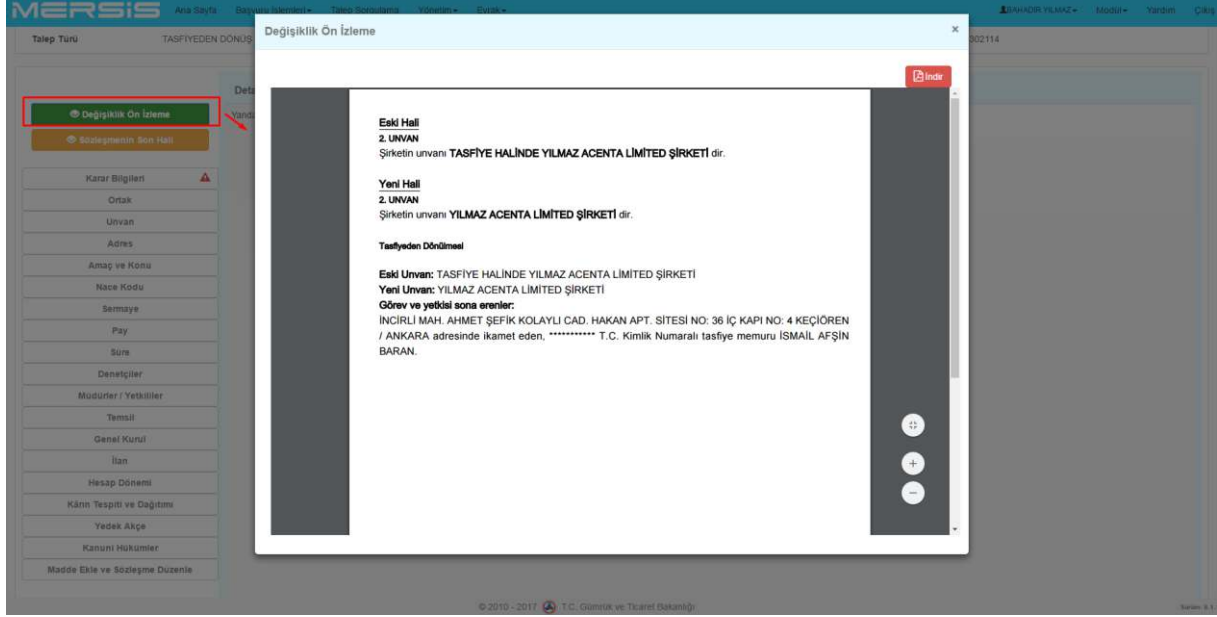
MERSİS Ana Sayfa Başvuru İşlemleri▾ Talep Sorgulama Yönetim▾ Evrak▾ BAHADIR YILMAZ▾ Modül▾ Yardım Çıkış

Talep Türü TASFİYEDEN DÖNÜŞ 302114

Deta

Yand

Değişiklik Ön İzleme

Sözleşmenin Son Hali

Karar Bilgileri

Ortak

Unvan

Adres

Amaç ve Konu

Nace Kodu

Sermaye

Pay

Süre

Denetçiler

Müdürler / Yetkililer

Temsil

Genel Kurul

İlan

Hesap Dönemi

Kârın Tespiti ve Dağıtımı

Yedek Akçe

Kanuni Hükümler

Madde Ekle ve Sözleşme Düzenle

Değişiklik Ön İzleme ×

İndir

Eski Hali
2. UNVAN
Şirketin unvanı TASFİYE HALİNDE YILMAZ ACENTA LİMİTED ŞİRKETİ dir.

Yeni Hali
2. UNVAN
Şirketin unvanı YILMAZ ACENTA LİMİTED ŞİRKETİ dir.

Tasfiyeden Dönülmesi

Eski Unvan: TASFİYE HALİNDE YILMAZ ACENTA LİMİTED ŞİRKETİ
Yeni Unvan: YILMAZ ACENTA LİMİTED ŞİRKETİ
Görev ve yetkisi sona erenler:
İNCİRLİ MAH. AHMET ŞEFİK KOLAYLI CAD. HAKAN APT. SİTESİ NO: 36 İÇ KAPI NO: 4 KEÇİÖREN / ANKARA adresinde ikamet eden, *********** T.C. Kimlik Numaralı tasfiye memuru İSMAİL AFŞİN BARAN.

© 2010 - 2017 T.C. Gümrük ve Ticaret Bakanlığı